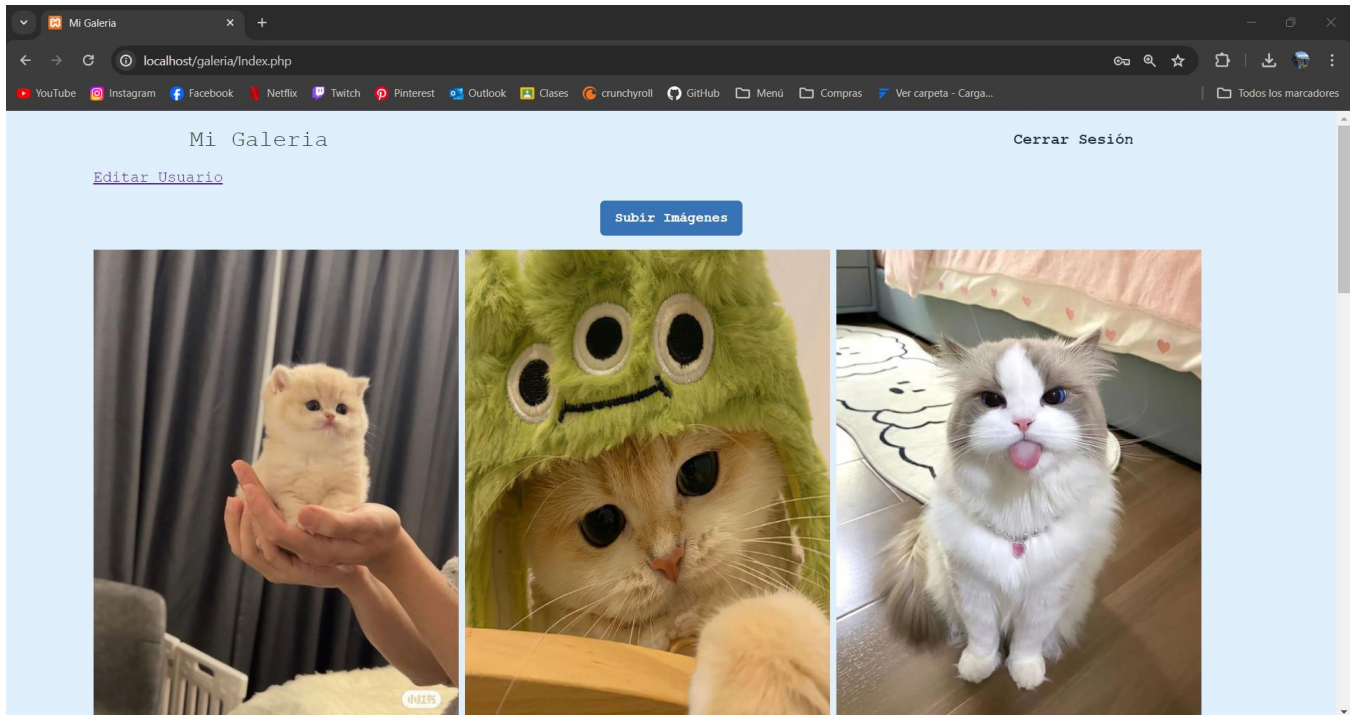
Mi Galeria

localhost/galeria/Index.php

YouTube Instagram Facebook Netflix Twitch Pinterest Outlook Clases crunchyroll GitHub Menú Compras Ver carpeta - Carga... Todos los marcadores

Mi Galeria

Cerrar Sesión

Editar Usuario

Subir Imágenes

小红书